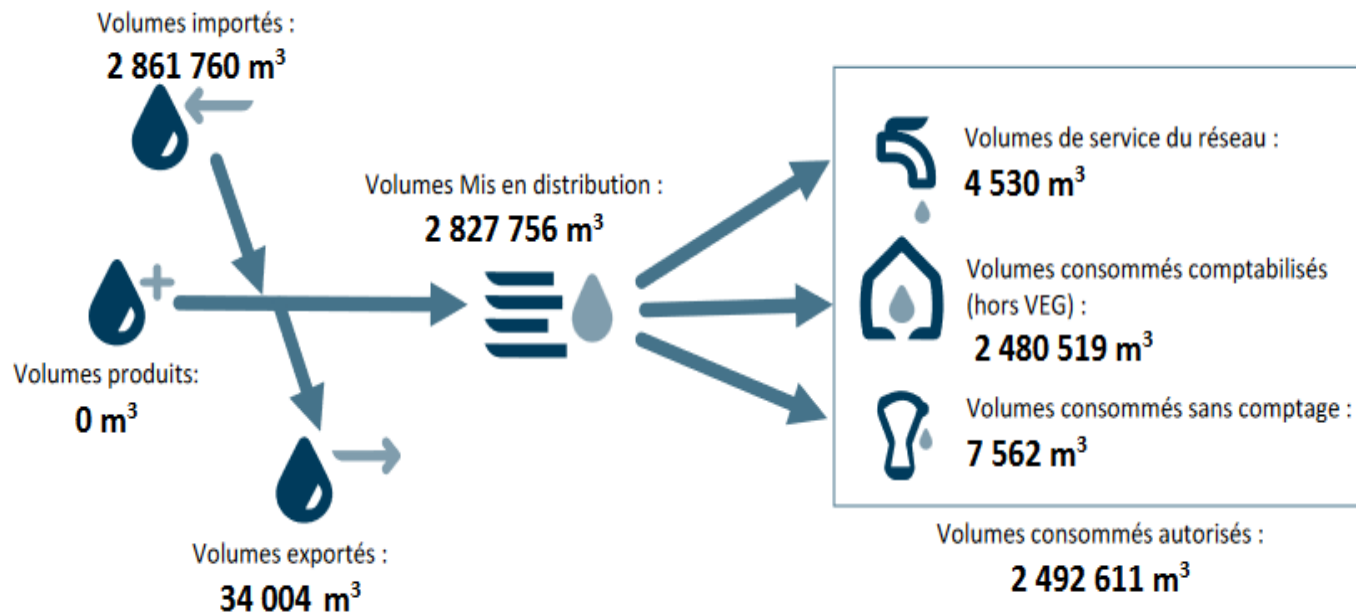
Volumes importés :
2 861 760 $m^3$

Volumes produits:
0 $m^3$

Volumes exportés :
34 004 $m^3$

Volumes Mis en distribution :
2 827 756 $m^3$

Volumes de service du réseau :
4 530 $m^3$

Volumes consommés comptabilisés (hors VEG) :
2 480 519 $m^3$

Volumes consommés sans comptage :
7 562 $m^3$

Volumes consommés autorisés :
2 492 611 $m^3$